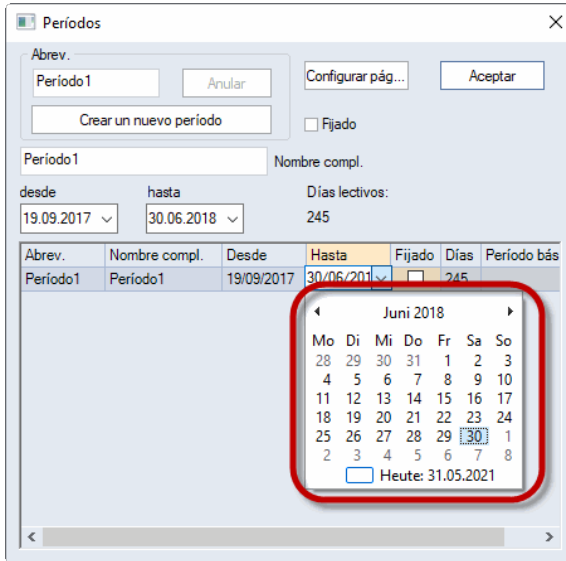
Períodos

Abrev.

Período1

Anular

Crear un nuevo período

Configurar pág...

Aceptar

Fijado

Período1

Nombre compl.

desde

19.09.2017

hasta

30.06.2018

Días lectivos:

245

| Abrev. | Nombre compl. | Desde | Hasta | Fijado | Días | Período bás |
|---|---|---|---|---|---|---|
| Período1 | Período1 | 19/09/2017 | 30/06/201 | | 245 | |

Juni 2018

| Mo | Di | Mi | Do | Fr | Sa | So |
|---|---|---|---|---|---|---|
| 28 | 29 | 30 | 31 | 1 | 2 | 3 |
| 4 | 5 | 6 | 7 | 8 | 9 | 10 |
| 11 | 12 | 13 | 14 | 15 | 16 | 17 |
| 18 | 19 | 20 | 21 | 22 | 23 | 24 |
| 25 | 26 | 27 | 28 | 29 | 30 | 1 |
| 2 | 3 | 4 | 5 | 6 | 7 | 8 |

Heute: 31.05.2021